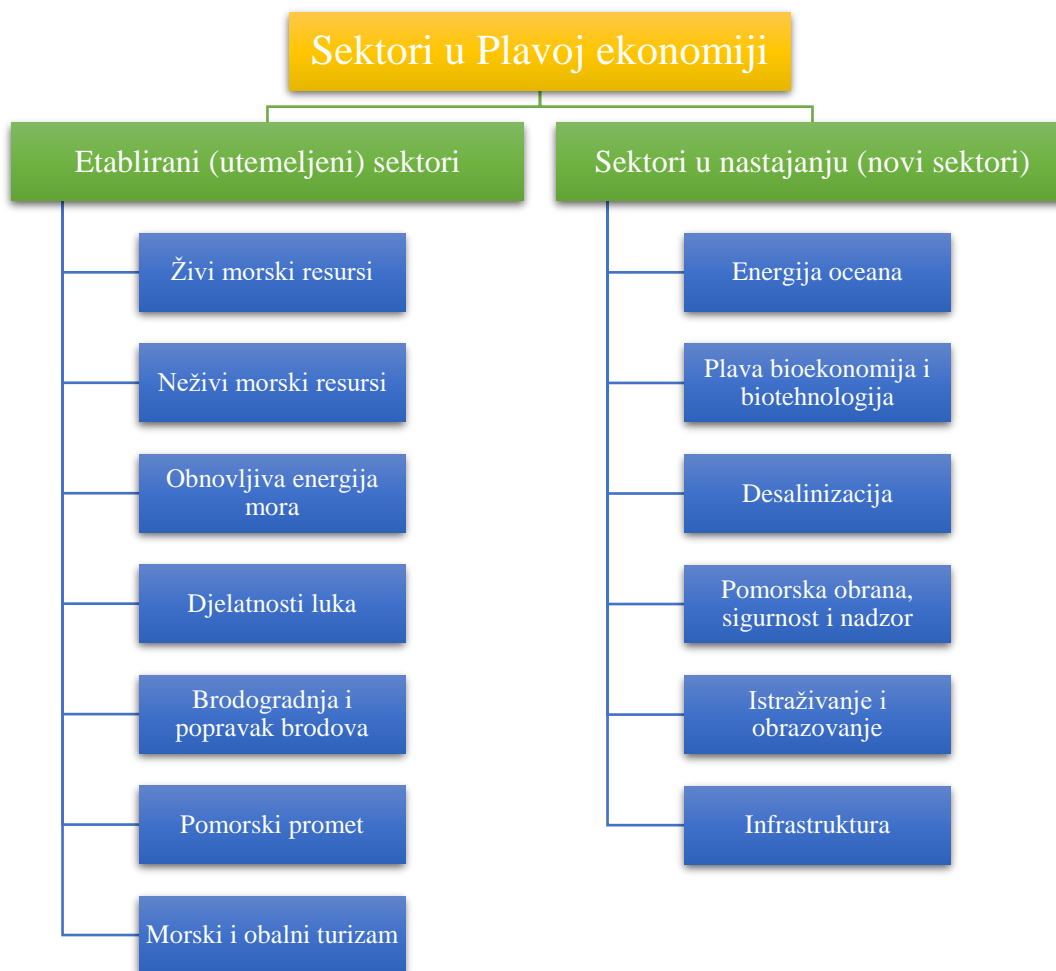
Sektori u Plavoj ekonomiji

Etablirani (utemeljeni) sektori

Živi morski resursi

Neživi morski resursi

Obnovljiva energija mora

Djelatnosti luka

Brodogradnja i popravak brodova

Pomorski promet

Morski i obalni turizam

Sektori u nastajanju (novi sektori)

Energija oceana

Plava bioekonomija i biotehnologija

Desalinizacija

Pomorska obrana, sigurnost i nadzor

Istraživanje i obrazovanje

Infrastruktura